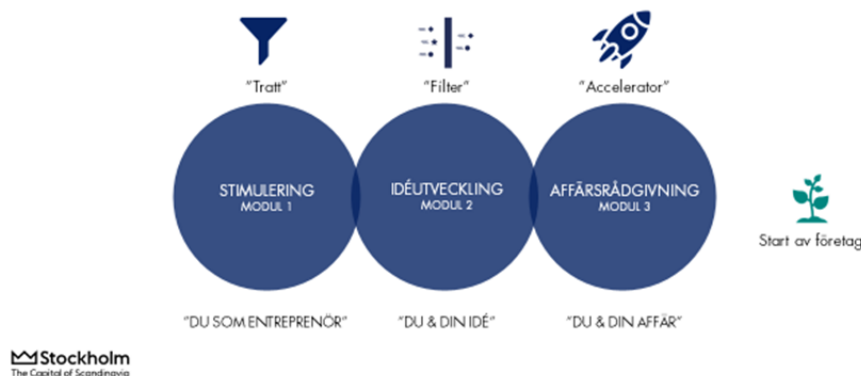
"Tratt"

"Filter"

"Accelerator"

STIMULERING
MODUL 1

IDÉUTVECKLING
MODUL 2

AFFÄRSRÅDGIVNING
MODUL 3

Start av företag

"DU SOM ENTREPRENÖR"

"DU & DIN IDÉ"

"DU & DIN AFFÄR"

Stockholm
The Capital of Scandinavia